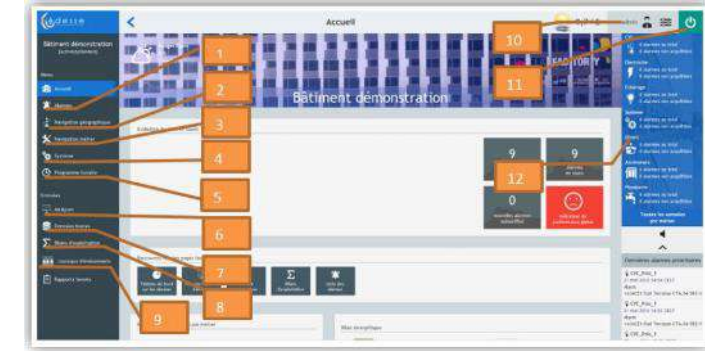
adesse

Bâtiment démonstration

Accueil

Alarmes

Navigation géographique

Navigation métier

Système

Programme horaire

Analyses

Bilans d'exploitation

Rapports Tenants

Accueil

Bâtiment démonstration

1

2

3

4

5

6

7

8

9

10

11

12

9

9

0

Bilans d'exploitation

Dernières alarmes prioritaires